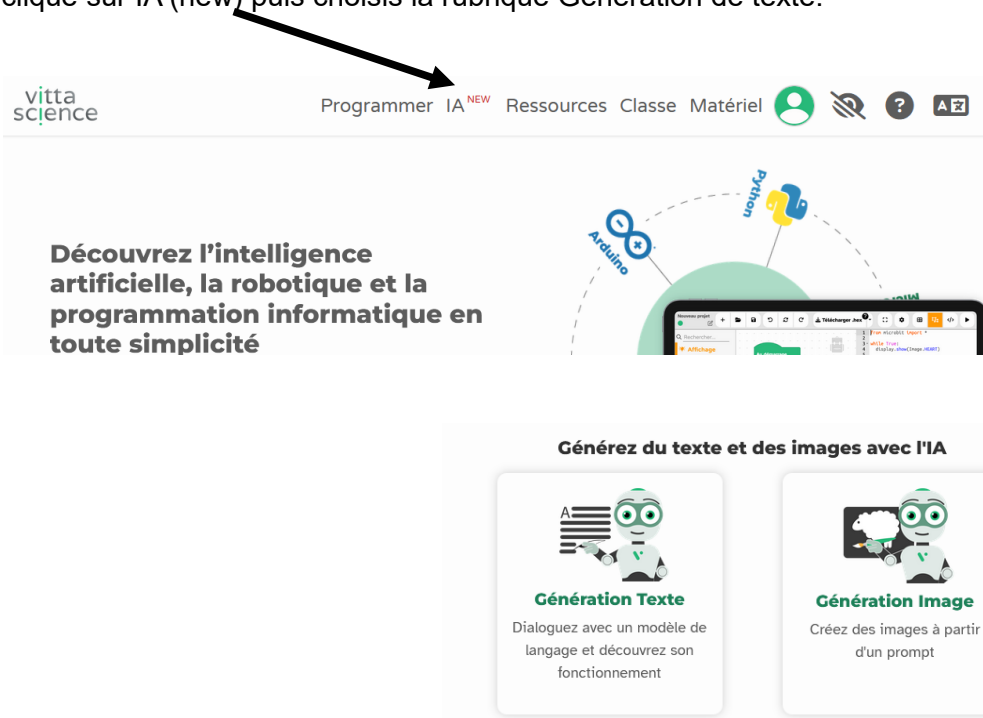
clique sur IA (new) puis choisis la rubrique Génération de texte.

vitta science

Programmer IA NEW Ressources Classe Matériel

Découvrez l'intelligence artificielle, la robotique et la programmation informatique en toute simplicité

Arduino

Python

Nouveau projet

Télécharger .hex

Rechercher...

Affichage

from microbit import *
while True:
display.show(Image.HEART)

Générez du texte et des images avec l'IA

A

Génération Texte

Dialoguez avec un modèle de langage et découvrez son fonctionnement

Génération Image

Créez des images à partir d'un prompt